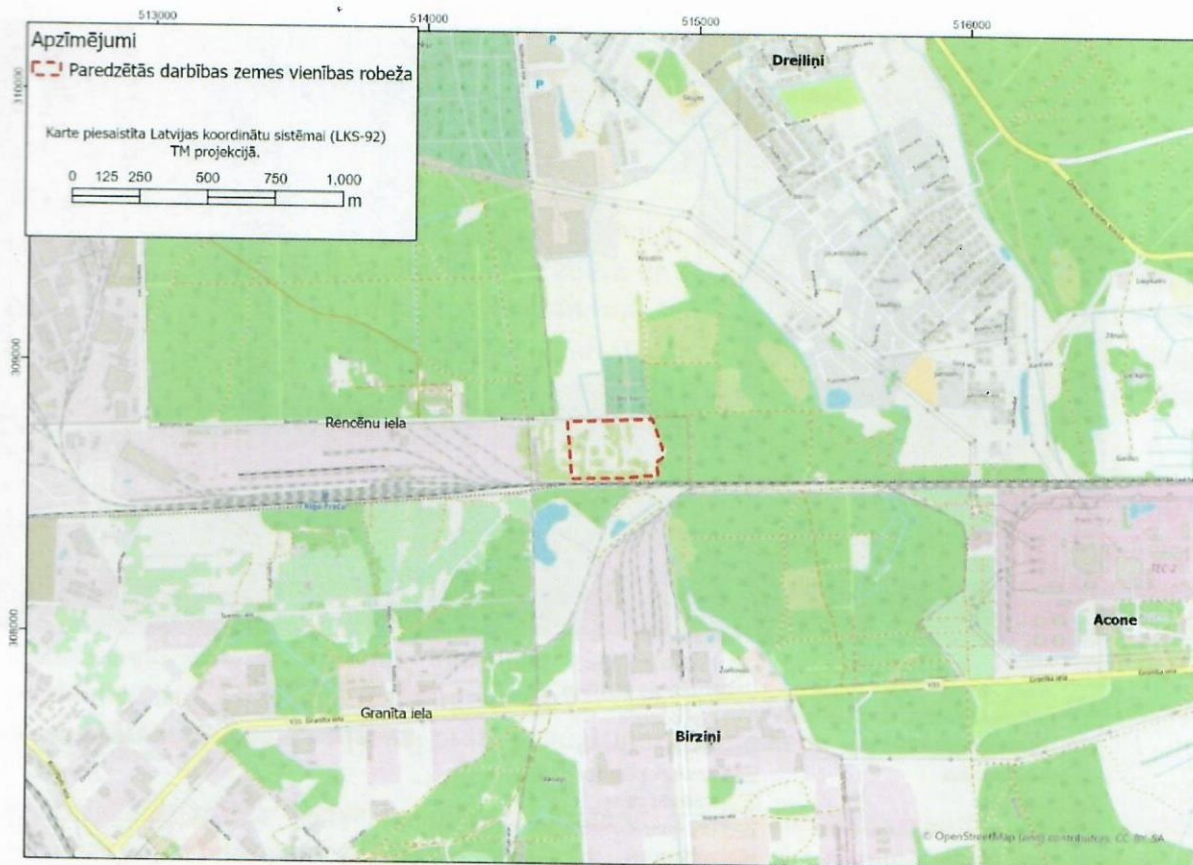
513000
514000
515000
516000
310000
309000
308000

Apzīmējumi
Paredzētās darbības zemes vienības robeža

Karte piesaistīta Latvijas koordinātu sistēmai (LKS-92) TM projekcijā.

0 125 250 500 750 1,000
m

Dreiliņi
Rencēnu iela
Acone
TEC-2
Granīta iela
Granīta iela
Birziņi
© OpenStreetMap (and) contributors, CC-BY-SA